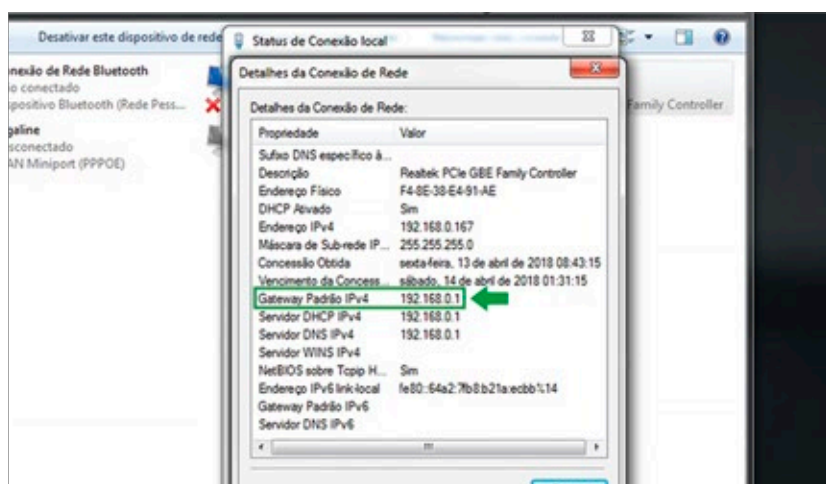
Desativar este dispositivo de rede

Status de Conexão local

Detalhes da Conexão de Rede

nexão de Rede Bluetooth
o conectado
spositivo Bluetooth (Rede Pess...

galine
sconectado
AN Miniport (PPPOE)

Family Controller

Detalhes da Conexão de Rede:

| Propriedade | Valor |
|---|---|
| Sufixo DNS específico à... | |
| Descrição | Realtek PCIe GBE Family Controller |
| Endereço Físico | F4-8E-38-E4-91-AE |
| DHCP Ativado | Sim |
| Endereço IPv4 | 192.168.0.167 |
| Máscara de Sub-rede IP... | 255.255.255.0 |
| Concessão Obtida | sexta-feira, 13 de abril de 2018 08:43:15 |
| Vencimento da Conces... | sábado, 14 de abril de 2018 01:31:15 |
| Gateway Padrão IPv4 | 192.168.0.1 |
| Servidor DHCP IPv4 | 192.168.0.1 |
| Servidor DNS IPv4 | 192.168.0.1 |
| Servidor WINS IPv4 | |
| NetBIOS sobre Tcpip H... | Sim |
| Endereço IPv6 link-local | fe80::64a2:7fb8:b21a:ecbb%14 |
| Gateway Padrão IPv6 | |
| Servidor DNS IPv6 | |